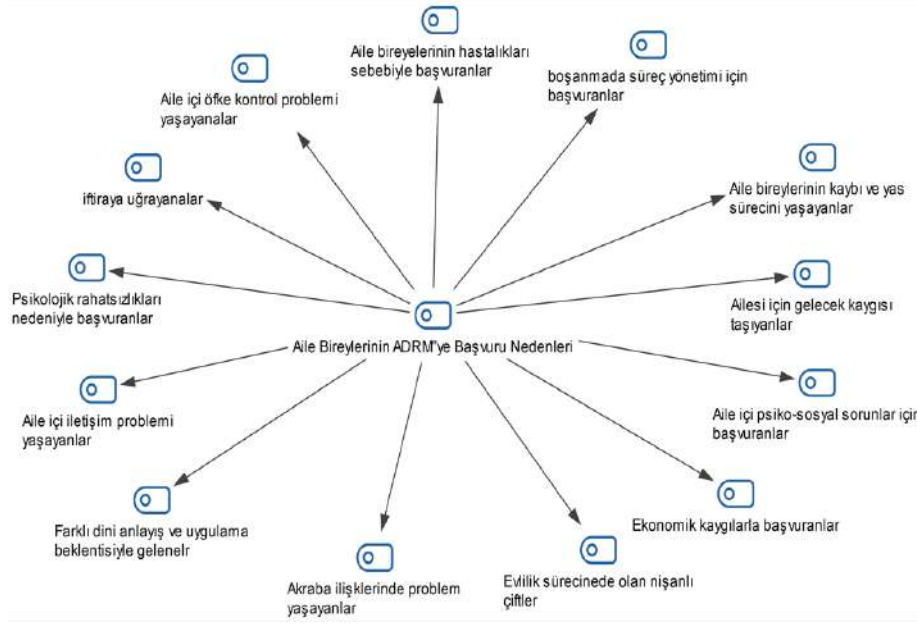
Aile bireylerinin hastalıkları sebebiyle başvuranlar

boşanmada süreç yönetimi için başvuranlar

Aile içi öfke kontrol problemi yaşayanalar

iftiraya uğrayanalar

Aile bireylerinin kaybı ve yas sürecini yaşayanlar

Psikolojik rahatsızlıkları nedeniyle başvuranlar

Ailesi için gelecek kaygısı taşıyanlar

Aile Bireylerinin ADRM'ye Başvuru Nedenleri

Aile içi iletişim problemi yaşayanlar

Aile içi psiko-sosyal sorunlar için başvuranlar

Farklı dini anlayış ve uygulama beklentisiyle gelenelr

Ekonomik kaygılarla başvuranlar

Akraba ilişklerinde problem yaşayanlar

Evilik sürecinede olan nişanlı çiftler